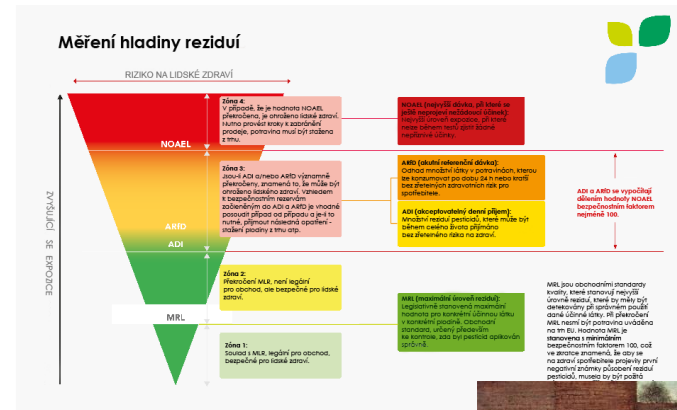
Měření hladiny reziduí

RIZIKO NA LIDSKÉ ZDRAVÍ

ZVYŠUJÍCÍ SE EXPOZICE

NOAEL

ARfD

ADI

MRL

Zóna 4:
V případě, že je hodnota NOAEL překročena, je ohroženo lidské zdraví. Nutno provést kroky k zabránění prodeje, potravina musí být stažena z trhu.

NOAEL (nejvyšší dávka, při které se ještě neprojeví nežádoucí účinek):
Nejvyšší úroveň expozice, při které nebyly během testů zjištěny žádné nepříznivé účinky.

Zóna 3:
Jsou-li ADI a/nebo ARfD významně překročeny, znamená to, že může být ohroženo lidské zdraví. Vzhledem k bezpečnostním rezervám začleněným do ADI a ARfD je vhodné posoudit případ od případu a je-li to nutné, přijmout následná opatření - stažení plodiny z trhu atp.

ARfD (akutní referenční dávka):
Odhad množství látky v potravinách, kterou lze konzumovat po dobu 24 h nebo kratší bez zřetelných zdravotních rizik pro spotřebitele.

ADI (akceptovatelný denní příjem):
Množství reziduí pesticidů, které může být během celého života přijímáno bez zřetelného rizika na zdraví.

ADI a ARfD se vypočítají dělením hodnoty NOAEL bezpečnostním faktorem nejméně 100.

Zóna 2:
Překročení MLR, není legální pro obchod, ale bezpečné pro lidské zdraví.

MRL (maximální úroveň reziduí):
Legislativně stanovená maximální hodnota pro konkrétní účinnou látku v konkrétní plodině. Obchodní standard, určený především ke kontrole, zda byl pesticid aplikován správně.

Zóna 1:
Soulad s MLR, legální pro obchod, bezpečné pro lidské zdraví.

MRL jsou obchodními standardy kvality, které stanovují nejvyšší úrovně reziduí, které by měly být detekovány při správném použití dané účinné látky. Při překročení MRL nesmí být potravina uváděna na trh EU. Hodnota MRL je stanovena s minimálním bezpečnostním faktorem 100, což ve zkratce znamená, že aby se na zdraví spotřebitele projevily první negativní známky působení reziduí pesticidů, musela by být požita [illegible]